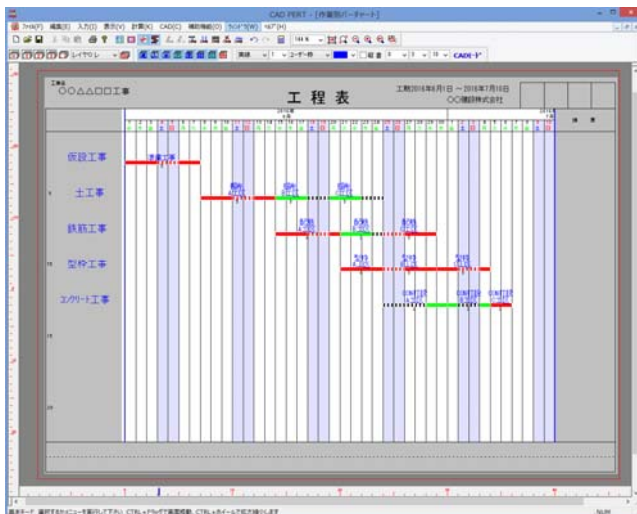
CAD PERT - [作業別バーチャート]

ﾌｧｲﾙ(F) 編集(E) 入力(I) 表示(V) 計算(K) CAD(C) 補助機能(O) ｳｨﾝﾄﾞｳ(W) ﾍﾙﾌﾟ(H)

レイヤなし 実線 コーダー色 CADぞう

工事名
○○△△□□工事

工 程 表

工期2016年6月1日 ～ 2016年7月10日
○○建設株式会社

2016年
6月

2016
7月

備考

仮設工事

土工事

鉄筋工事

型枠工事

ｺﾝｸﾘｰﾄ工事

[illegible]